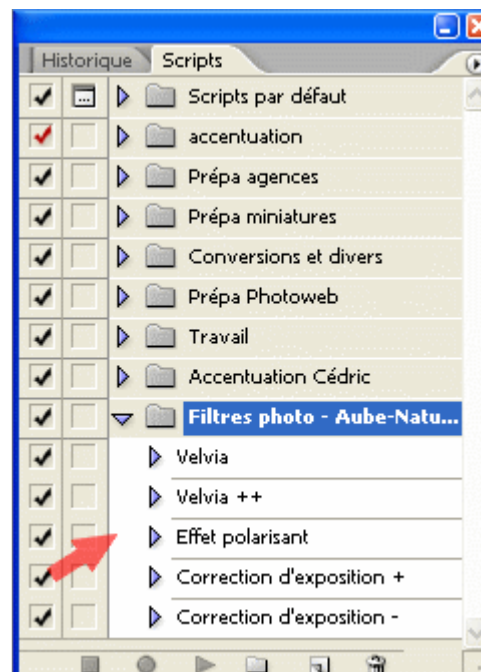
Historique Scripts

Scripts par défaut
accentuation
Prépa agences
Prépa miniatures
Conversions et divers
Prépa Photoweb
Travail
Accentuation Cédric
Filtres photo - Aube-Natu...
Velvia
Velvia ++
Effet polarisant
Correction d'exposition +
Correction d'exposition -